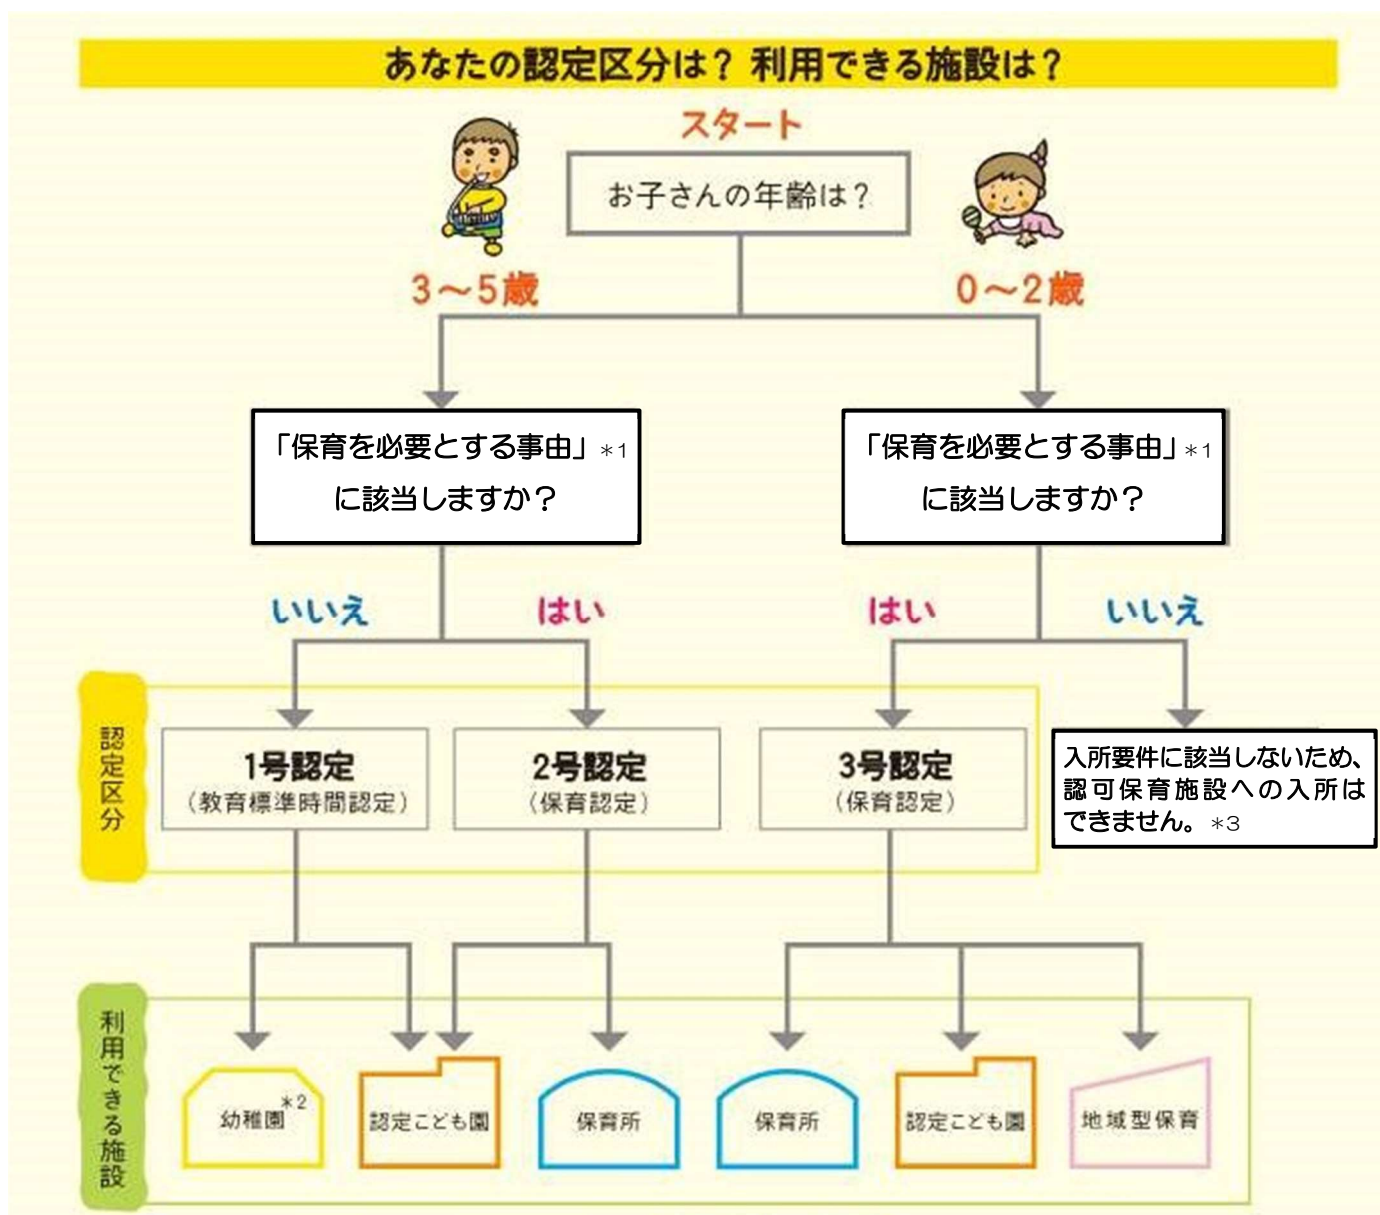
あなたの認定区分は？ 利用できる施設は？

スタート

お子さんの年齢は？

3～5歳

0～2歳

「保育を必要とする事由」＊1 に該当しますか？

「保育を必要とする事由」＊1 に該当しますか？

いいえ

はい

はい

いいえ

認定区分

1号認定 （教育標準時間認定）

2号認定 （保育認定）

3号認定 （保育認定）

入所要件に該当しないため、認可保育施設への入所はできません。＊3

利用できる施設

幼稚園＊2

認定こども園

保育所

保育所

認定こども園

地域型保育